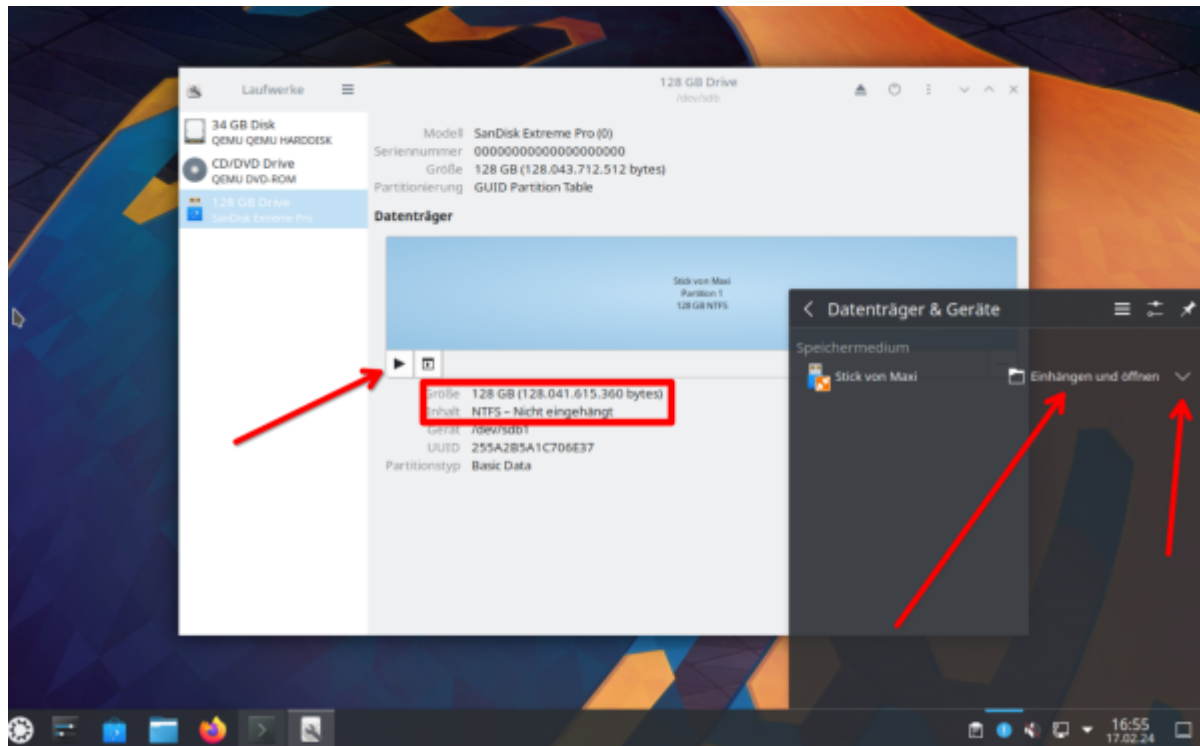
Laufwerke

34 GB Disk
QEMU QEMU HARDDISK
CD/DVD Drive
QEMU DVD-ROM
128 GB Drive
SanDisk Extreme Pro

128 GB Drive
/dev/sdb

Modell SanDisk Extreme Pro (0)
Seriennummer 0000000000000000000
Größe 128 GB (128.043.712.512 bytes)
Partitionierung GUID Partition Table

Datenträger

Stick von Maxi
Partition 1
128 GB NTFS

Größe 128 GB (128.041.615.360 bytes)
Inhalt NTFS – Nicht eingehängt
Gerät /dev/sdb1
UUID 255A2B5A1C706E37
Partitionstyp Basic Data

Datenträger & Geräte
Speichermedium
Stick von Maxi
Einhängen und öffnen

16:55
17.02.24